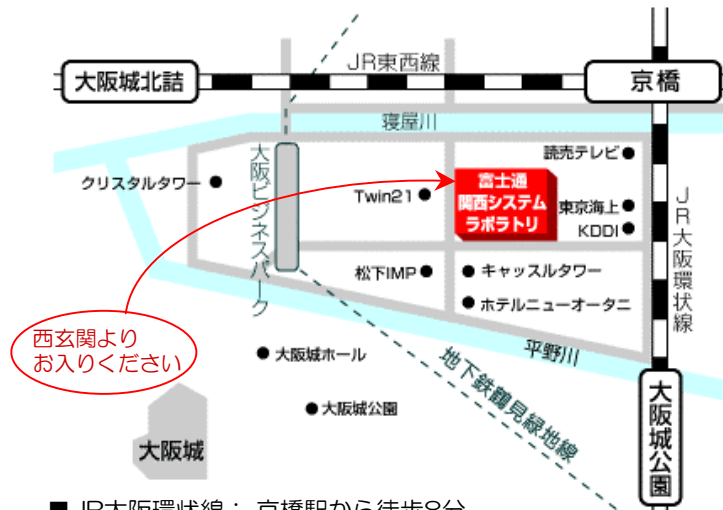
大阪城北詰
JR東西線
京橋
寝屋川
大阪ビジネスパーク
クリスタルタワー
Twin21
読売テレビ
富士通
関西システム
ラボラトリ
東京海上
KDDI
JR大阪環状線
松下IMP
キャッスルタワー
ホテルニューオータニ
西玄関より
お入りください
平野川
大阪城ホール
地下鉄鶴見緑地線
大阪城公園
大阪城
大阪城公園
■ JR大阪環状線： 京橋駅から徒歩8分